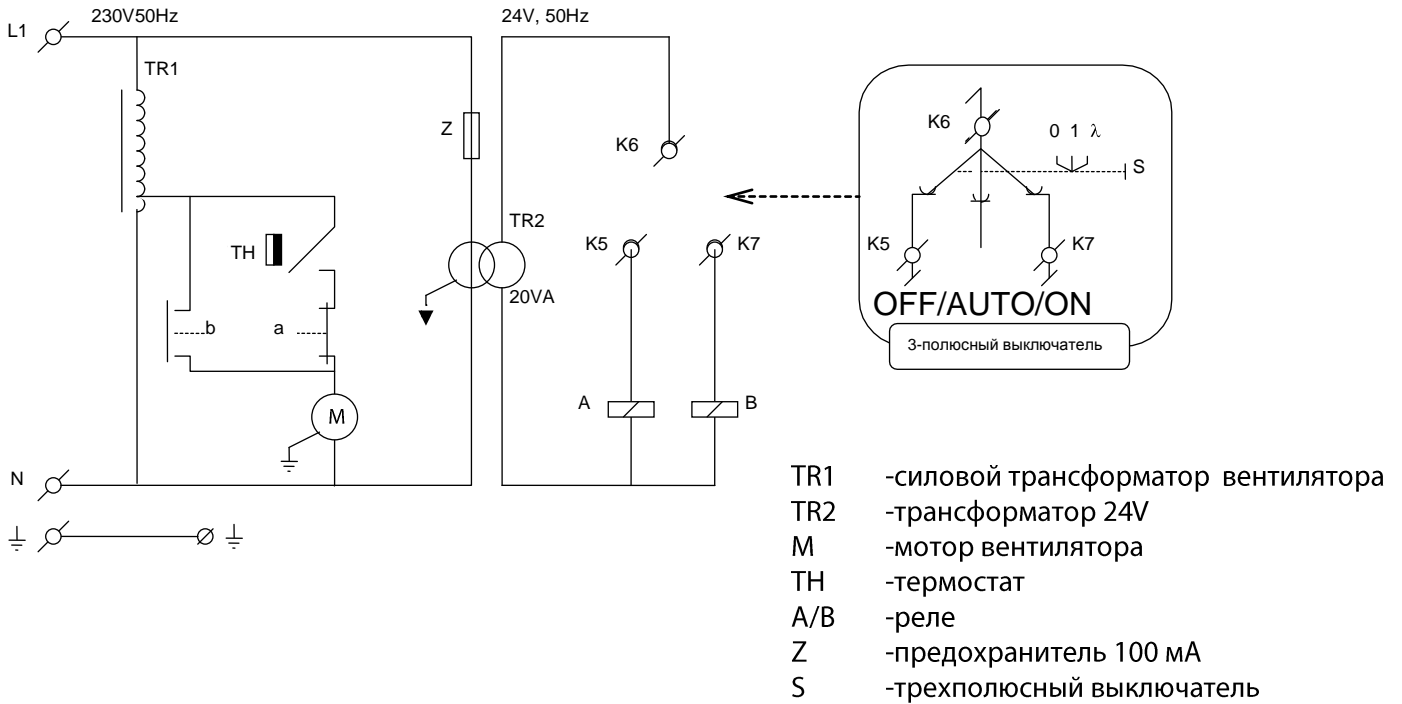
L1
230V50Hz
TR1
Z
24V, 50Hz
K6
TR2
TH
K5
K7
20VA
b
a
M
A
B
N

K6
0 1 λ
S
K5
K7
OFF/AUTO/ON
3-полюсный выключатель

| | |
|---|---|
| TR1 | -силовой трансформатор вентилятора |
| TR2 | -трансформатор 24V |
| M | -мотор вентилятора |
| TH | -термостат |
| A/B | -реле |
| Z | -предохранитель 100 мА |
| S | -трехполюсный выключатель |